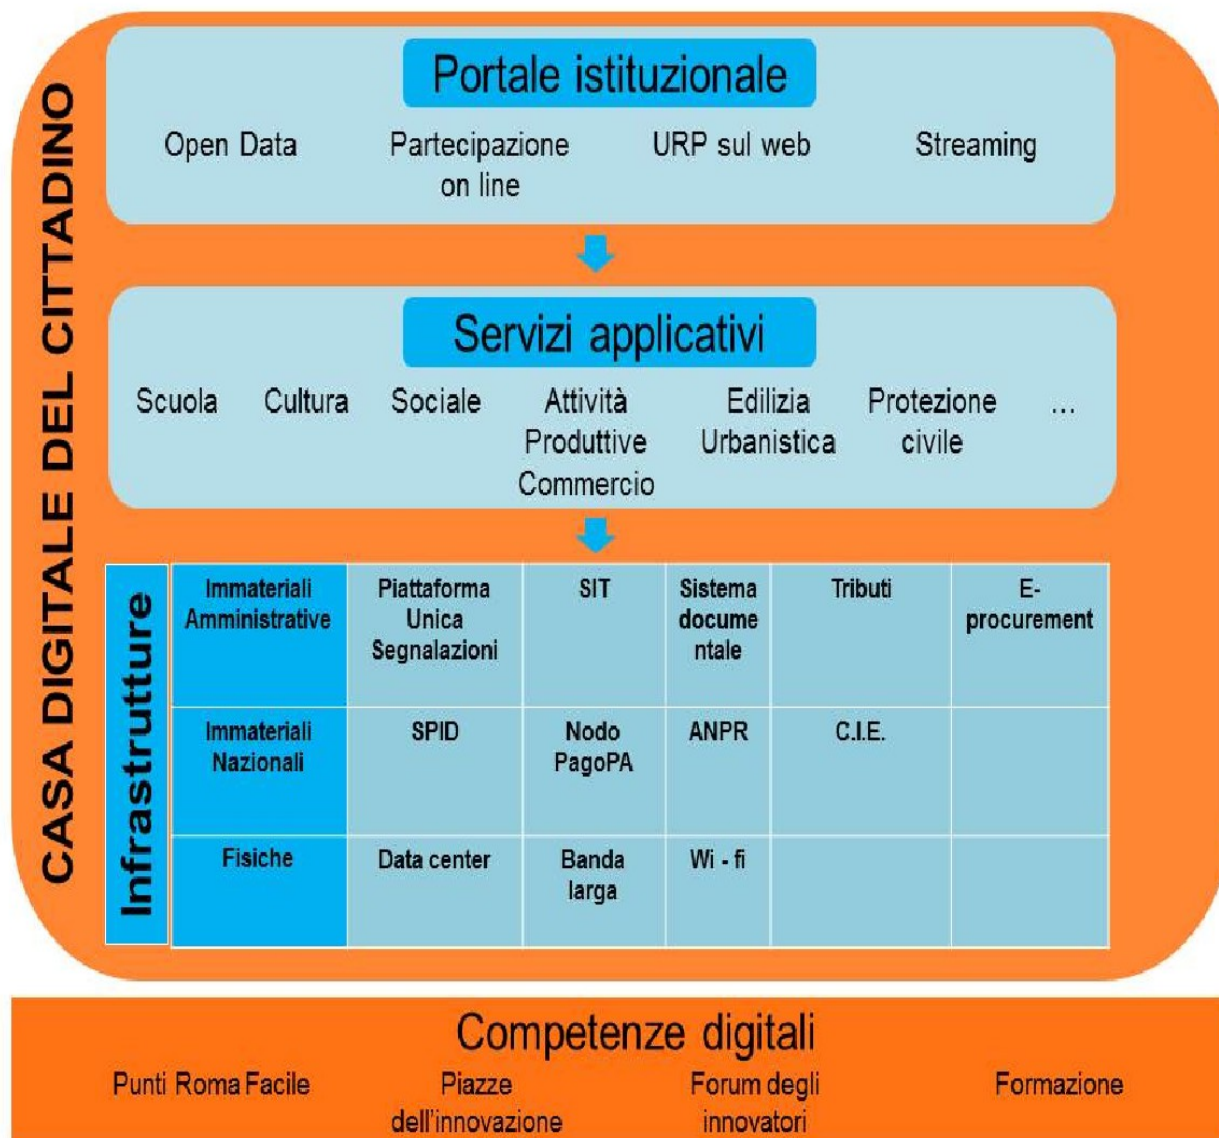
CASA DIGITALE DEL CITTADINO

Portale istituzionale

Open Data
Partecipazione on line
URP sul web
Streaming

Servizi applicativi

Scuola
Cultura
Sociale
Attività Produttive Commercio
Edilizia Urbanistica
Protezione civile
...

Infrastrutture

| Immateriali Amministrative | Piattaforma Unica Segnalazioni | SIT | Sistema documentale | Tributi | E-procurement |
|---|---|---|---|---|---|
| Immateriali Nazionali | SPID | Nodo PagoPA | ANPR | C.I.E. | |
| Fisiche | Data center | Banda larga | Wi - fi | | |

Competenze digitali

Punti Roma Facile
Piazze dell'innovazione
Forum degli innovatori
Formazione